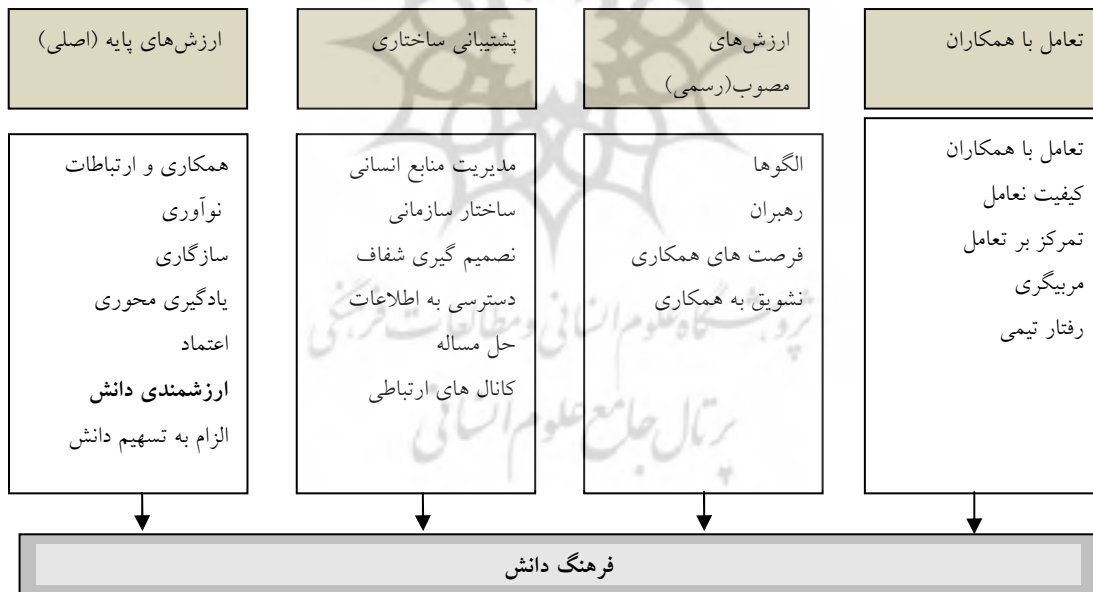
تعامل با همکاران

ارزش‌های مصوب(رسمی)

پشتیبانی ساختاری

ارزش‌های پایه (اصلی)

تعامل با همکاران
کیفیت تعامل
تمرکز بر تعامل
مربیگری
رفتار تیمی

الگوها
رهبران
فرصت های همکاری
نشویق به همکاری

مدیریت منابع انسانی
ساختار سازمانی
نصمیم گیری شفاف
دسترسی به اطلاعات
حل مساله
کانال های ارتباطی

همکاری و ارتباطات
نوآوری
سازگاری
یادگیری محوری
اعتماد
ارزشمندی دانش
الزام به تسهیم دانش

فرهنگ دانش

پژوهشگاه علوم انسانی و مطالعات فرهنگی
پرتال جامع علوم انسانی